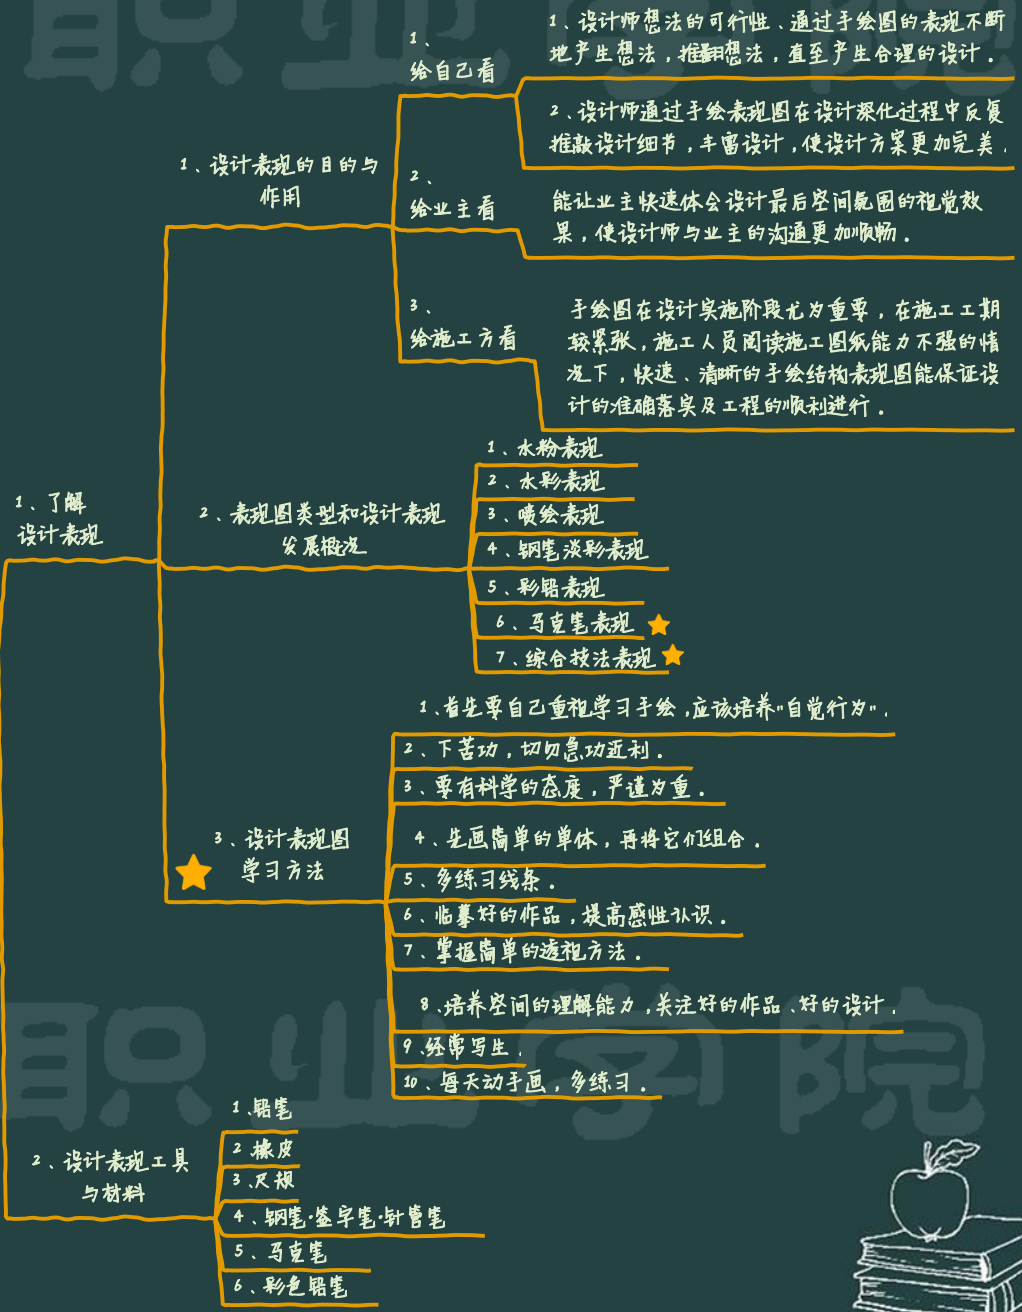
1、了解设计表现

1、设计表现的目的与作用

1、给自己看

1、设计师想法的可行性、通过手绘图的表现不断地产生想法，推翻想法，直至产生合理的设计。

2、设计师通过手绘表现图在设计深化过程中反复推敲设计细节，丰富设计，使设计方案更加完美。

2、给业主看

能让业主快速体会设计最后空间氛围的视觉效果，使设计师与业主的沟通更加顺畅。

3、给施工方看

手绘图在设计实施阶段尤为重要，在施工工期较紧张，施工人员阅读施工图纸能力不强的情况下，快速、清晰的手绘结构表现图能保证设计的准确落实及工程的顺利进行。

2、表现图类型和设计表现发展概况

1、水粉表现
2、水彩表现
3、喷绘表现
4、钢笔淡彩表现
5、彩铅表现
6、马克笔表现
7、综合技法表现

3、设计表现图学习方法

1、首先要自己重视学习手绘，应该培养"自觉行为"。
2、下苦功，切勿急功近利。
3、要有科学的态度，严谨为重。
4、先画简单的单体，再将它们组合。
5、多练习线条。
6、临摹好的作品，提高感性认识。
7、掌握简单的透视方法。
8、培养空间的理解能力，关注好的作品、好的设计。
9、经常写生。
10、每天动手画，多练习。

2、设计表现工具与材料

1、铅笔
2、橡皮
3、尺规
4、钢笔·签字笔·针管笔
5、马克笔
6、彩色铅笔

职业学院